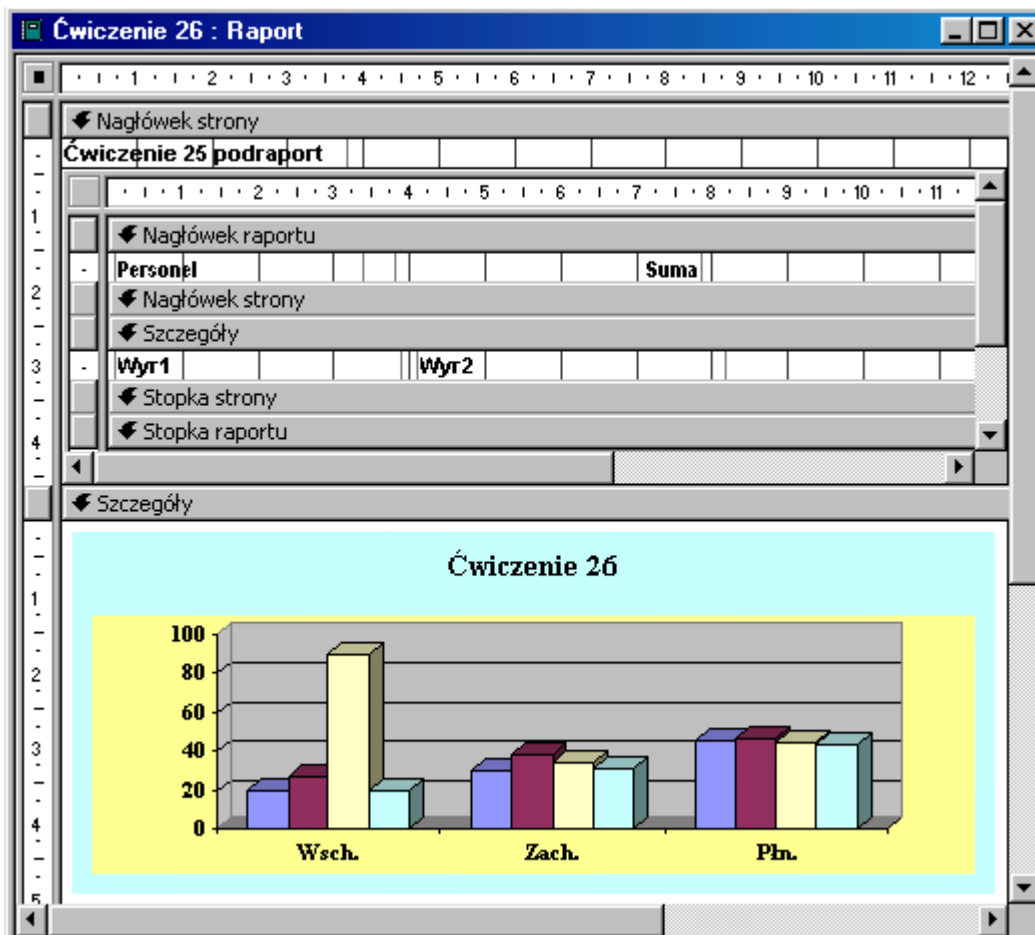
Ćwiczenie 26 : Raport

1 2 3 4 5 6 7 8 9 10 11 12

Nagłówek strony

Ćwiczenie 25 podraport

1 2 3 4 5 6 7 8 9 10 11

Nagłówek raportu

Personel

Suma

Nagłówek strony

Szczegóły

Wyr1

Wyr2

Stopka strony

Stopka raportu

Szczegóły

Ćwiczenie 26

100
80
60
40
20
0

Wsch.

Zach.

Płn.

1
2
3
4
5